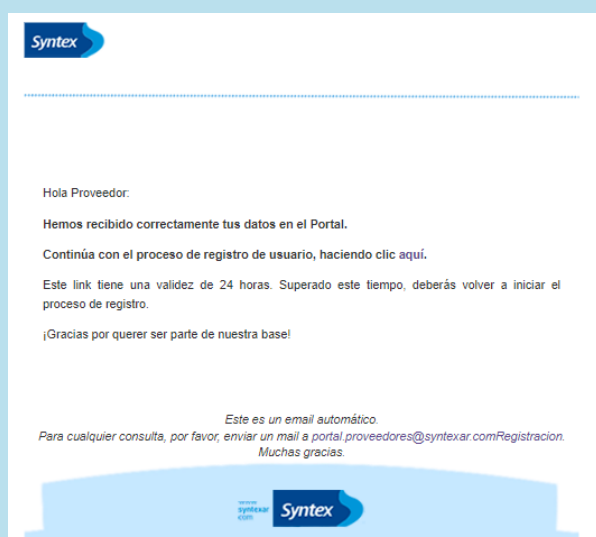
Syntex

Hola Proveedor:

Hemos recibido correctamente tus datos en el Portal.

Continúa con el proceso de registro de usuario, haciendo clic aquí.

Este link tiene una validez de 24 horas. Superado este tiempo, deberás volver a iniciar el proceso de registro.

¡Gracias por querer ser parte de nuestra base!

Este es un email automático.
Para cualquier consulta, por favor, enviar un mail a portal.proveedores@syntexar.comRegistracion.
Muchas gracias.

syntexar.com Syntex